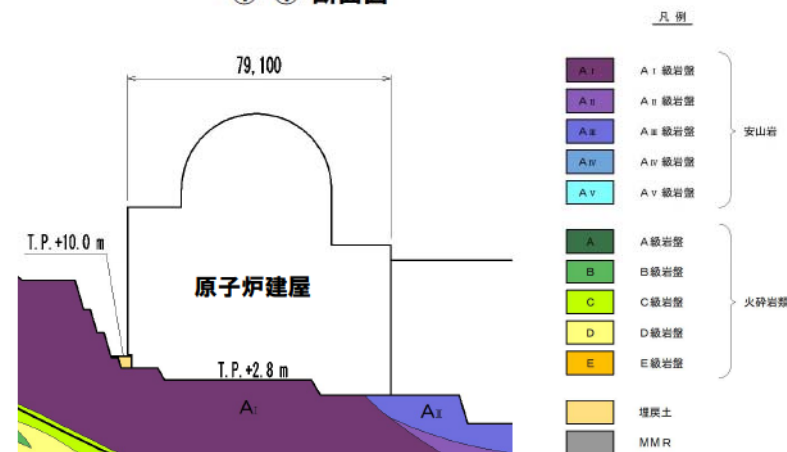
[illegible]

凡 例

79,100

T.P.+10.0 m

原子炉建屋

T.P.+2.8 m

$A_I$

$A_{II}$

| | | |
|---|---|---|
| $A_I$ | $A_I$ 級岩盤 | 安山岩 |
| $A_{II}$ | $A_{II}$ 級岩盤 | |
| $A_{III}$ | $A_{III}$ 級岩盤 | |
| $A_{IV}$ | $A_{IV}$ 級岩盤 | |
| $A_V$ | $A_V$ 級岩盤 | |
| A | A級岩盤 | 火砕岩類 |
| B | B級岩盤 | |
| C | C級岩盤 | |
| D | D級岩盤 | |
| E | E級岩盤 | |
| | 埋戻土 | |
| | MMR | |